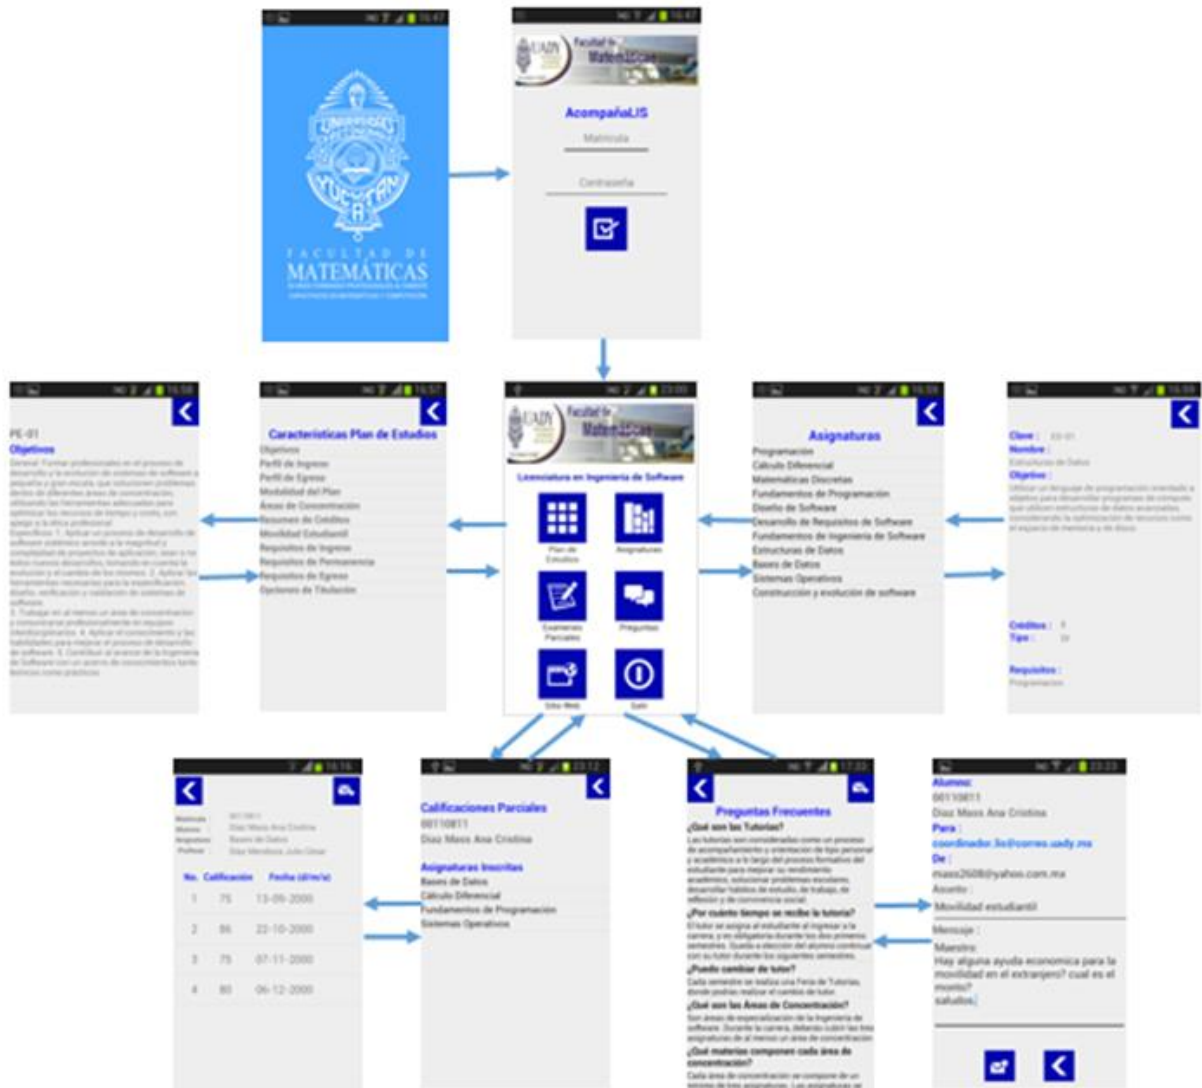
FACULTAD DE MATEMÁTICAS

AcompañaLIS
Matrícula
Contraseña

PE-01
Objetivos
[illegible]

Características Plan de Estudios
Objetivos
Perfil de Ingreso
Perfil de Egreso
Modalidad del Plan
Áreas de Concentración
Resumen de Créditos
Movilidad Estudiantil
Requisitos de Ingreso
Requisitos de Permanencia
Requisitos de Egreso
Opciones de Titulación

Licenciatura en Ingeniería de Software
Plan de Estudios
Asignaturas
Exámenes Parciales
Preguntas
Sitio Web
Salir

Asignaturas
Programación
Cálculo Diferencial
Matemáticas Discretas
Fundamentos de Programación
Diseño de Software
Desarrollo de Requisitos de Software
Fundamentos de Ingeniería de Software
Estructuras de Datos
Bases de Datos
Sistemas Operativos
Construcción y evolución de software

Clave :
Nombre :
Estructura de Datos
Objetivo :
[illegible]
Créditos :
Tipo :
Requisitos :
Programación

Matrícula
Alumno
Asignatura
Profesor
No. Calificación Fecha (d/m/a)
1 75 13-09-2000
2 86 22-10-2000
3 75 07-11-2000
4 80 06-12-2000

Calificaciones Parciales
00110811
Diaz Mass Ana Cristina
Asignaturas Inscritas
Bases de Datos
Cálculo Diferencial
Fundamentos de Programación
Sistemas Operativos

Preguntas Frecuentes
¿Qué son las Tutorías?
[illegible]
¿Por cuánto tiempo se recibe la tutoría?
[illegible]
¿Puedo cambiar de tutor?
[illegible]
¿Qué son las Áreas de Concentración?
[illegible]
¿Qué materias componen cada área de concentración?
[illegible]

Alumno:
00110811
Diaz Mass Ana Cristina
Para :
coordinador.lis@correo.uady.mx
De :
mass2608@yahoo.com.mx
Asunto :
Movilidad estudiantil
Mensaje :
Maestro:
Hay alguna ayuda economica para la movilidad en el extranjero? cual es el monto?
saludos.